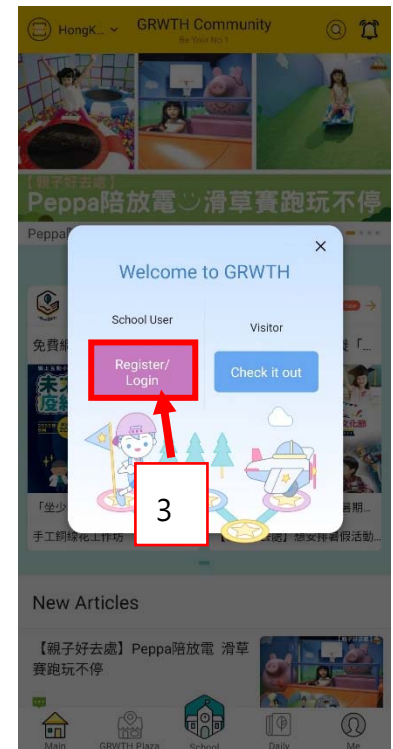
HongK... GRWTH Community
Be Your No.1

【親子好去處】
Peppa陪放電◡滑草賽跑玩不停
Peppa

Welcome to GRWTH
×
School User
Visitor
Register/ Login
Check it out
3

免費
未
疫
「坐
手工綿
「
暑期
想安排暑假活動...

New Articles
【親子好去處】Peppa陪放電 滑草賽跑玩不停

Main
GRWTH Plaza
School
Daily
Me